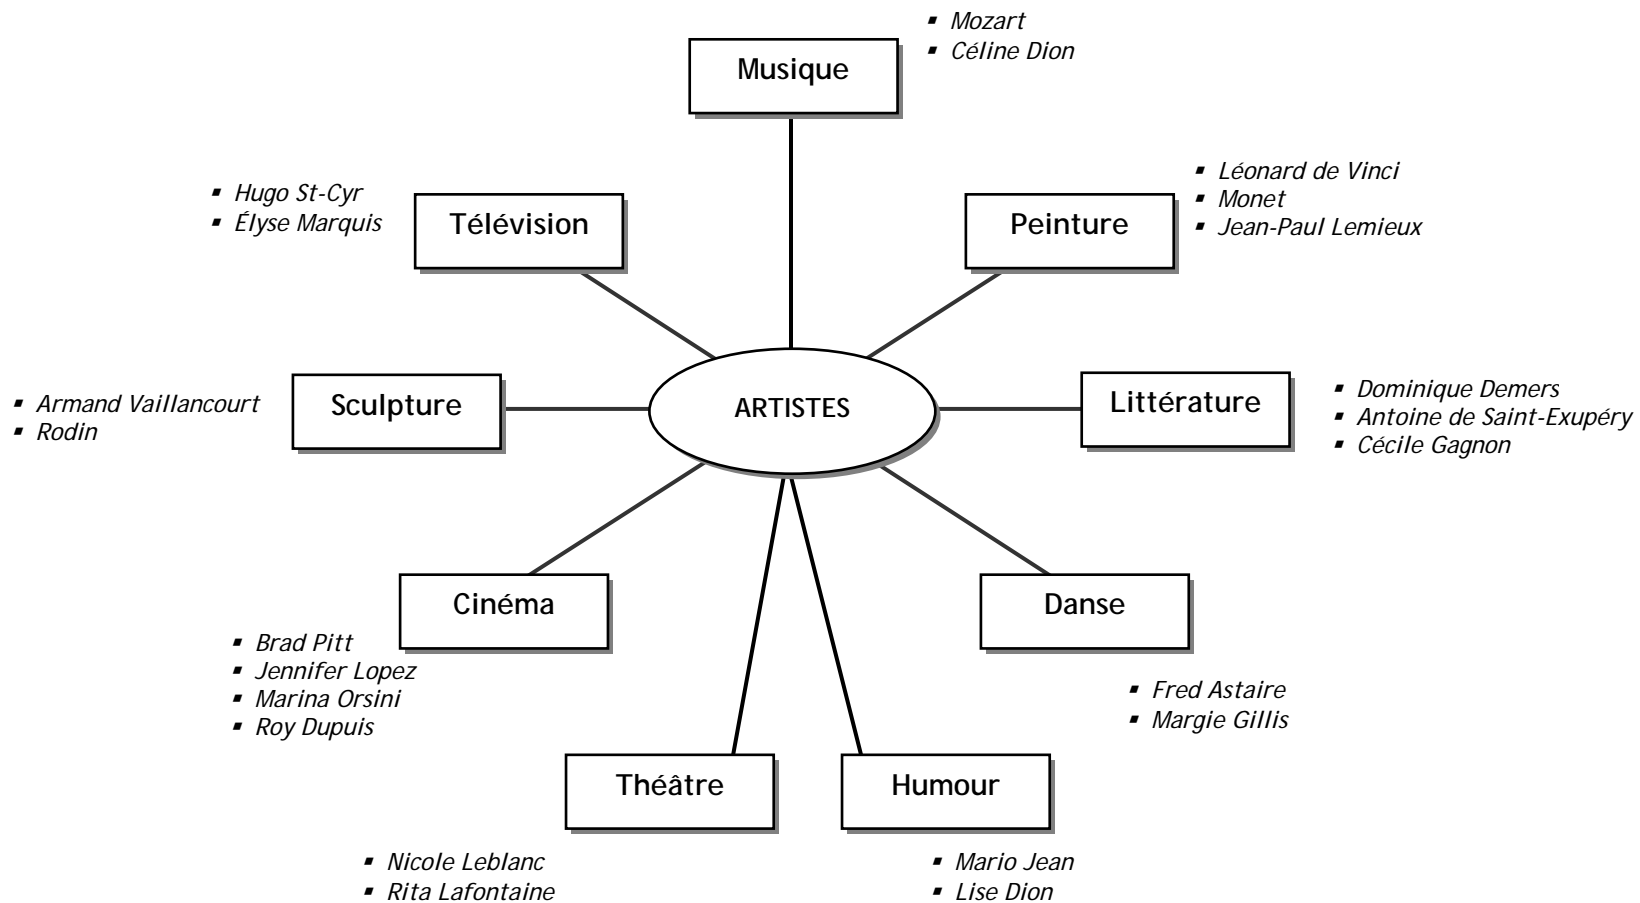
Musique
- Mozart
- Céline Dion

- Hugo St-Cyr
- Élyse Marquis
Télévision

Peinture
- Léonard de Vinci
- Monet
- Jean-Paul Lemieux

- Armand Vaillancourt
- Rodin
Sculpture

ARTISTES

Littérature
- Dominique Demers
- Antoine de Saint-Exupéry
- Cécile Gagnon

Cinéma
- Brad Pitt
- Jennifer Lopez
- Marina Orsini
- Roy Dupuis

Danse
- Fred Astaire
- Margie Gillis

Théâtre
- Nicole Leblanc
- Rita Lafontaine

Humour
- Mario Jean
- Lise Dion